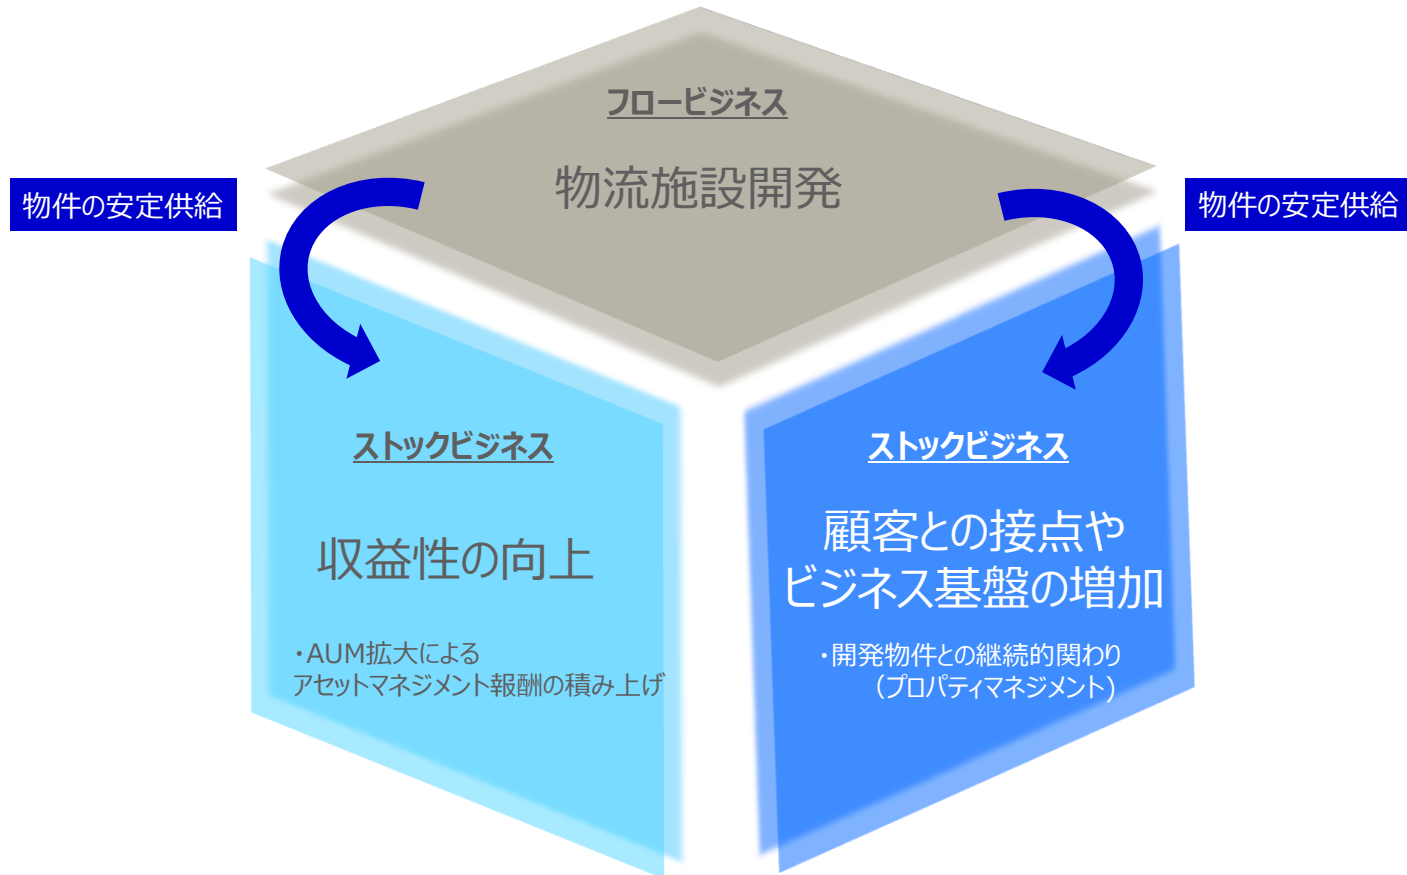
フロービジネス

物流施設開発

物件の安定供給

物件の安定供給

ストックビジネス

収益性の向上

・AUM拡大による
アセットマネジメント報酬の積み上げ

ストックビジネス

顧客との接点や
ビジネス基盤の増加

・開発物件との継続的関わり
（プロパティマネジメント）